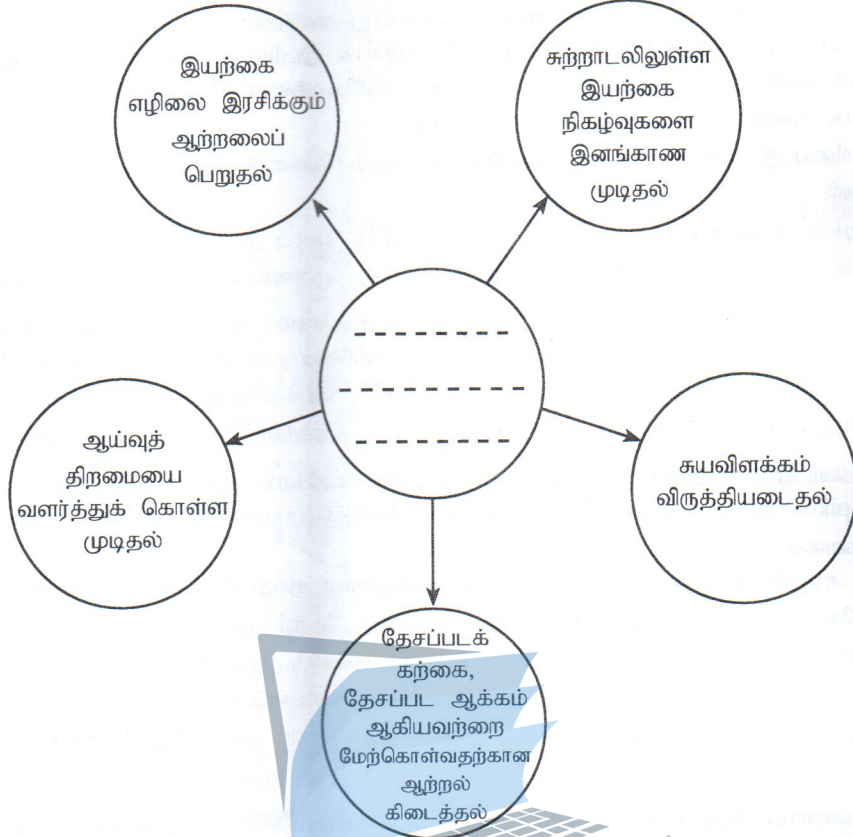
இயற்கை எழிலை இரசிக்கும் ஆற்றலைப் பெறுதல்

சுற்றாடலிலுள்ள இயற்கை நிகழ்வுகளை இனங்காண முடிதல்

--------
--------
--------

ஆய்வுத் திறமையை வளர்த்துக் கொள்ள முடிதல்

சுயவிளக்கம் விருத்தியடைதல்

தேசப்படக் கற்கை, தேசப்பட ஆக்கம் ஆகியவற்றை மேற்கொள்வதற்கான ஆற்றல் கிடைத்தல்